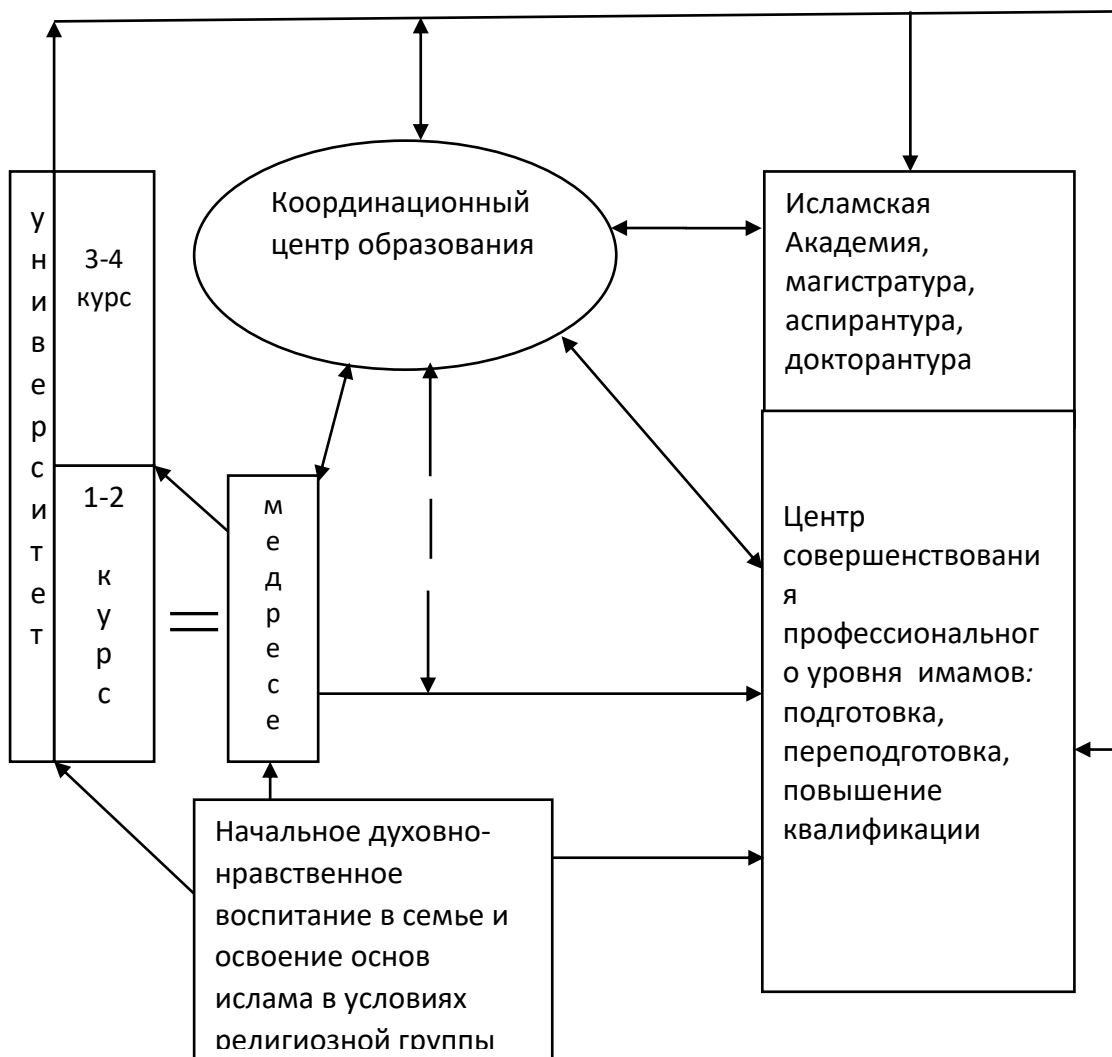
университет

3-4 курс

1-2 курс

Координационный центр образования

Исламская Академия, магистратура, аспирантура, докторантура

медресе

Центр совершенствовани я профессиональног о уровня имамов: подготовка, переподготовка, повышение квалификации

Начальное духовно-нравственное воспитание в семье и освоение основ ислама в условиях религиозной группы